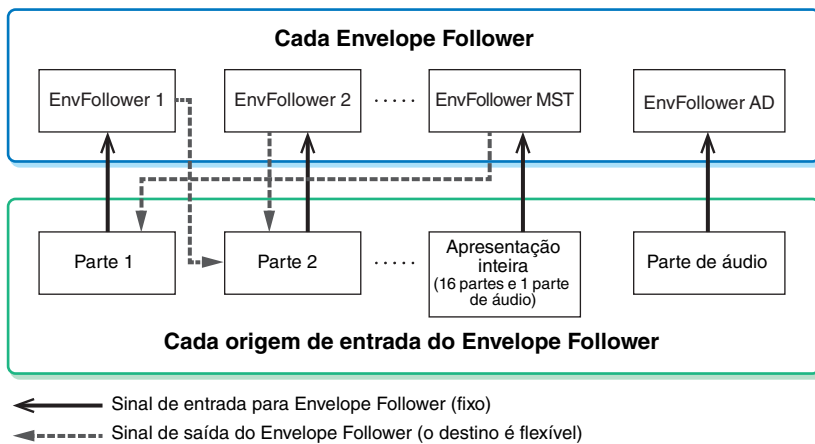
Cada Envelope Follower

EnvFollower 1

EnvFollower 2

EnvFollower MST

EnvFollower AD

Parte 1

Parte 2

Apresentação inteira (16 partes e 1 parte de áudio)

Parte de áudio

Cada origem de entrada do Envelope Follower

Sinal de entrada para Envelope Follower (fixo)

Sinal de saída do Envelope Follower (o destino é flexível)